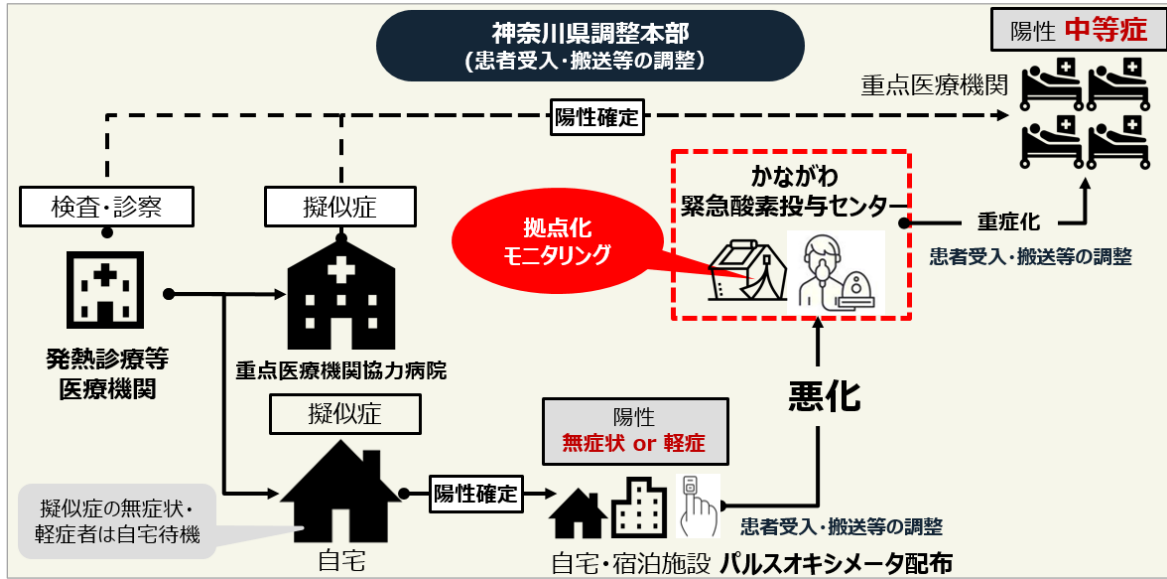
神奈川県調整本部
(患者受入・搬送等の調整)

陽性 中等症

重点医療機関

陽性確定

かながわ
緊急酸素投与センター

重症化

患者受入・搬送等の調整

拠点化
モニタリング

検査・診察

擬似症

発熱診療等
医療機関

重点医療機関協力病院

擬似症

悪化

陽性
無症状 or 軽症

擬似症の無症状・
軽症者は自宅待機

陽性確定

患者受入・搬送等の調整

自宅

自宅・宿泊施設 パルスオキシメータ配布